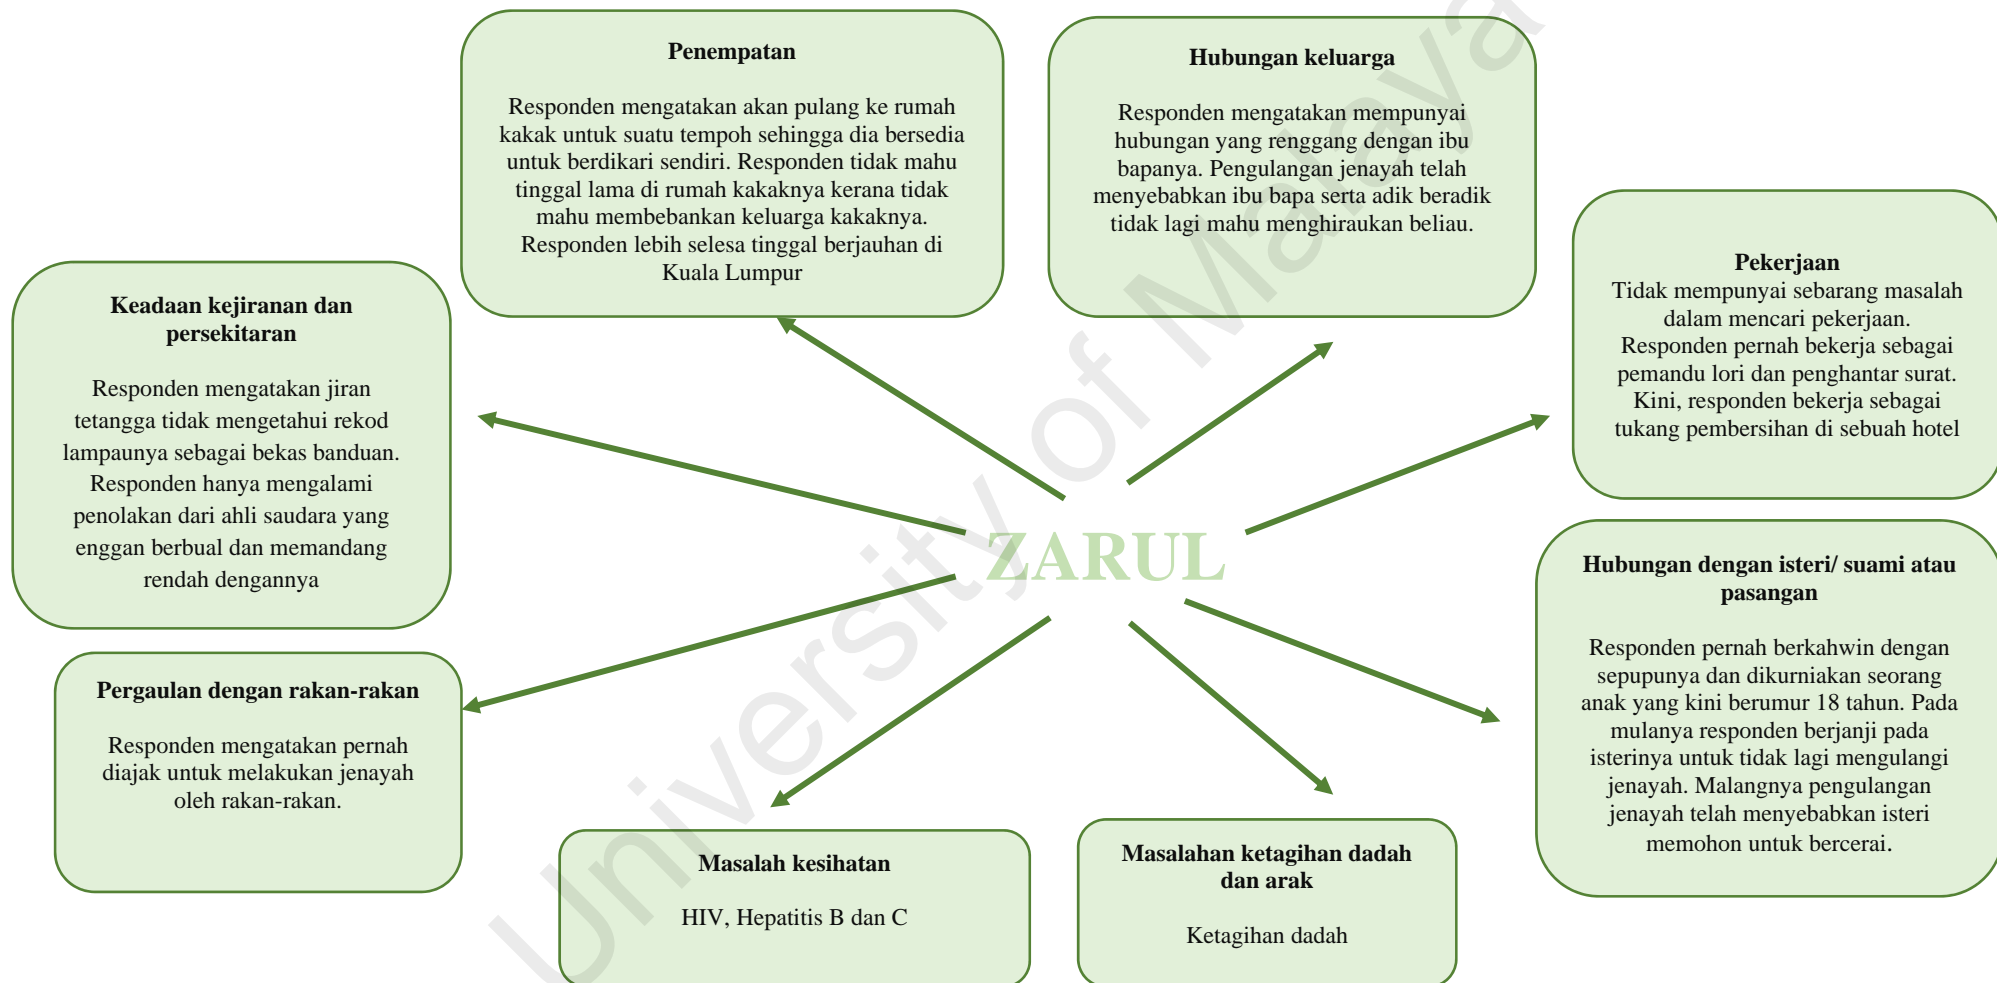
Penempatan

Responden mengatakan akan pulang ke rumah kakak untuk suatu tempoh sehingga dia bersedia untuk berdikari sendiri. Responden tidak mahu tinggal lama di rumah kakaknya kerana tidak mahu membebankan keluarga kakaknya. Responden lebih selesa tinggal berjauhan di Kuala Lumpur

Hubungan keluarga

Responden mengatakan mempunyai hubungan yang renggang dengan ibu bapanya. Pengulangan jenayah telah menyebabkan ibu bapa serta adik beradik tidak lagi mahu menghiraukan beliau.

Pekerjaan
Tidak mempunyai sebarang masalah dalam mencari pekerjaan. Responden pernah bekerja sebagai pemandu lori dan penghantar surat. Kini, responden bekerja sebagai tukang pembersihan di sebuah hotel

Keadaan kejiranan dan persekitaran

Responden mengatakan jiran tetangga tidak mengetahui rekod lampaunya sebagai bekas banduan. Responden hanya mengalami penolakan dari ahli saudara yang enggan berbual dan memandang rendah dengannya

ZARUL

Hubungan dengan isteri/ suami atau pasangan

Responden pernah berkahwin dengan sepupunya dan dikurniakan seorang anak yang kini berumur 18 tahun. Pada mulanya responden berjanji pada isterinya untuk tidak lagi mengulangi jenayah. Malangnya pengulangan jenayah telah menyebabkan isteri memohon untuk bercerai.

Pergaulan dengan rakan-rakan

Responden mengatakan pernah diajak untuk melakukan jenayah oleh rakan-rakan.

Masalah kesihatan

HIV, Hepatitis B dan C

Masalahan ketagihan dadah dan arak

Ketagihan dadah

University of Malaya